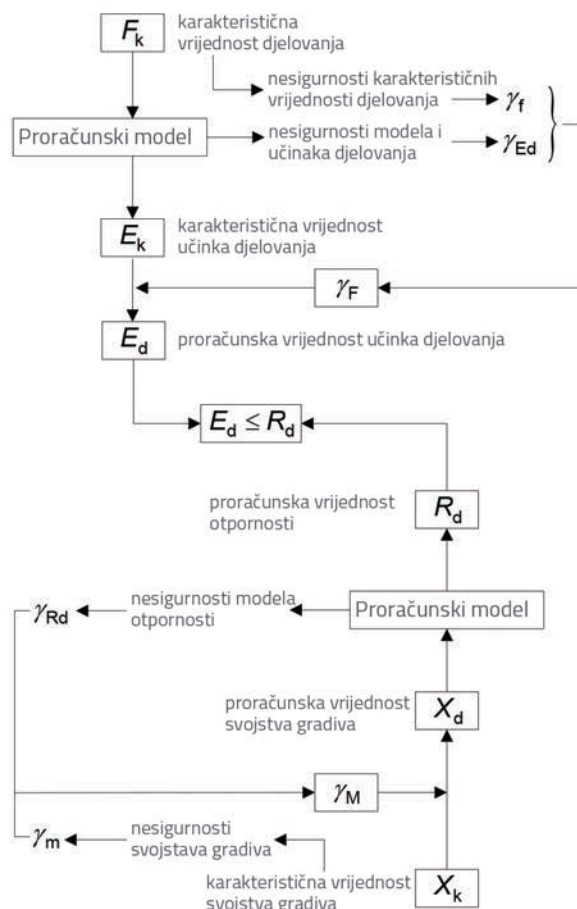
$F_k$ karakteristična vrijednost djelovanja

nesigurnosti karakterističnih vrijednosti djelovanja $\gamma_f$

Proračunski model

nesigurnosti modela i učinaka djelovanja $\gamma_{Ed}$

$E_k$ karakteristična vrijednost učinka djelovanja

$\gamma_F$

$E_d$ proračunska vrijednost učinka djelovanja

$E_d \leq R_d$

proračunska vrijednost otpornosti $R_d$

$\gamma_{Rd}$ nesigurnosti modela otpornosti

Proračunski model

proračunska vrijednost svojstva gradiva $X_d$

$\gamma_M$

$\gamma_m$ nesigurnosti svojstava gradiva

karakteristična vrijednost svojstva gradiva $X_k$